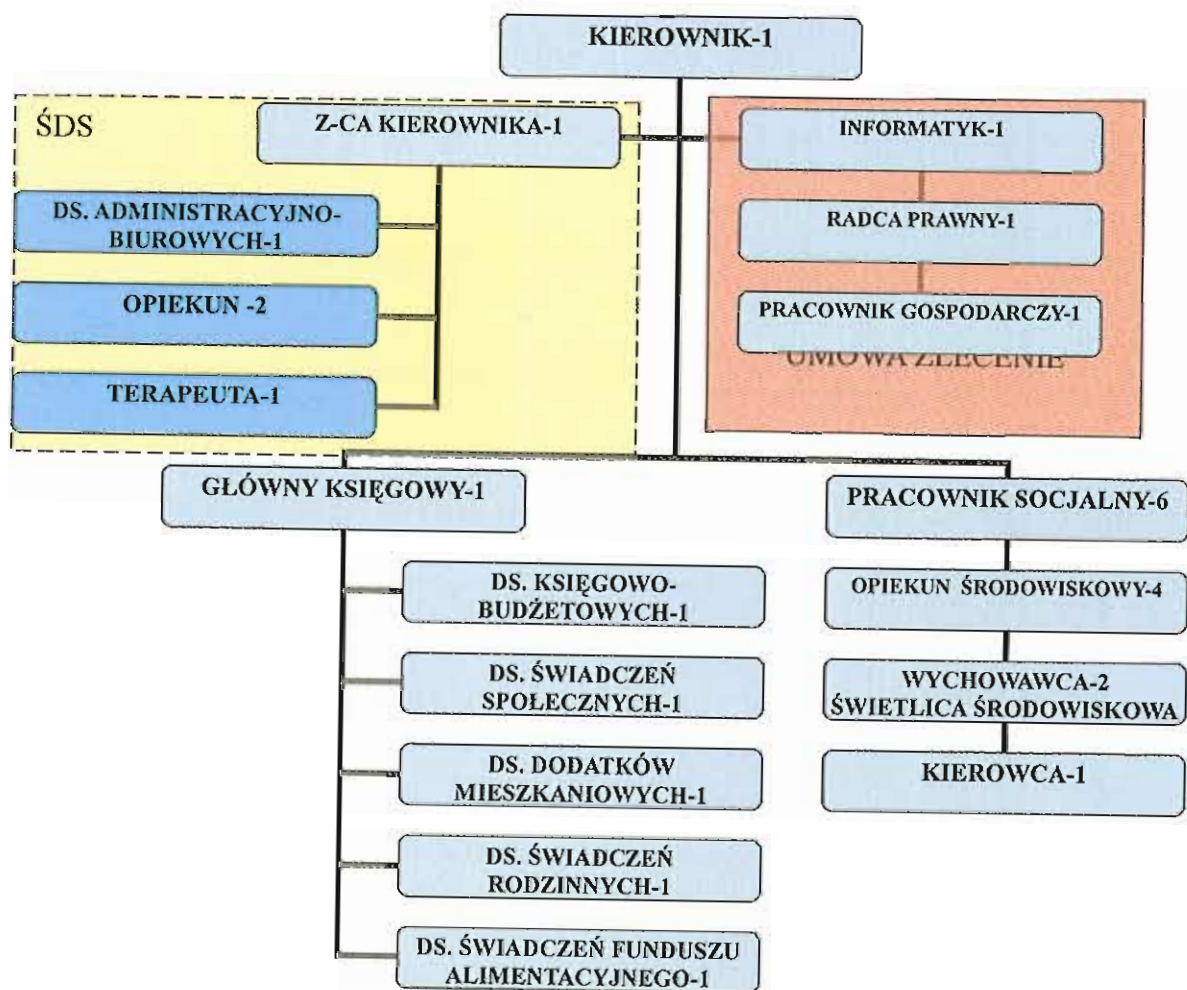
KIEROWNIK-1

ŚDS

Z-CA KIEROWNIKA-1

DS. ADMINISTRACYJNO-BIUROWYCH-1

OPIEKUN -2

TERAPEUTA-1

INFORMATYK-1

RADCA PRAWNY-1

PRACOWNIK GOSPODARCZY-1

UMOWA ZLECENIE

GŁÓWNY KSIĘGOWY-1

DS. KSIĘGOWO-BUDŻETOWYCH-1

DS. ŚWIADCZEŃ SPOŁECZNYCH-1

DS. DODATKÓW MIESZKANIOWYCH-1

DS. ŚWIADCZEŃ RODZINNYCH-1

DS. ŚWIADCZEŃ FUNDUSZU ALIMENTACYJNEGO-1

PRACOWNIK SOCJALNY-6

OPIEKUN ŚRODOWISKOWY-4

WYCHOWAWCA-2 ŚWIETLICA ŚRODOWISKOWA

KIEROWCA-1